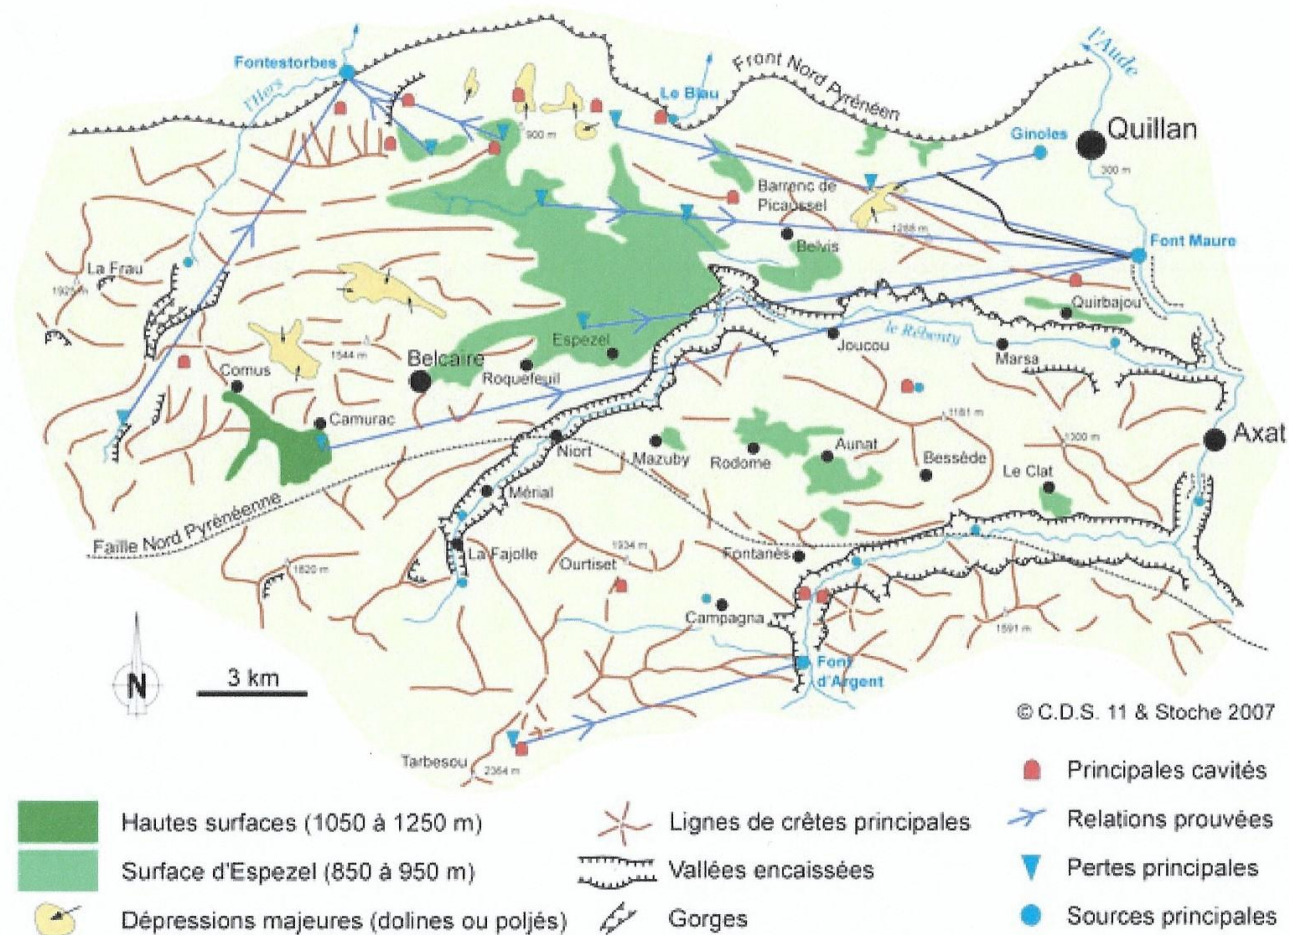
Fontestorbes
l'Hers
Front Nord Pyrénéen
Le Blau
l'Aude
900 m
Quillan
Ginoles
300 m
Barrenc de Picaussel
1288 m
Belvis
Font Maure
La Frau
1925 m
Quirbajou
le Rébenty
Espezel
Joucou
1544 m
Belcaire
Roquefeuil
Marsa
Comus
Camurac
1181 m
1300 m
Axat
Niort
Mazuby
Rodome
Aunat
Bessède
Le Clat
Mérial
Faille Nord Pyrénéenne
La Fajolle
1934 m
Ourtiset
Fontanès
1820 m
Campagna
1591 m
N
3 km
Font d'Argent
© C.D.S. 11 & Stoche 2007
Tarbesou
2364 m

Hautes surfaces (1050 à 1250 m)
Surface d'Espezel (850 à 950 m)
Dépressions majeures (dolines ou poljés)
Lignes de crêtes principales
Vallées encaissées
Gorges
Principales cavités
Relations prouvées
Pertes principales
Sources principales